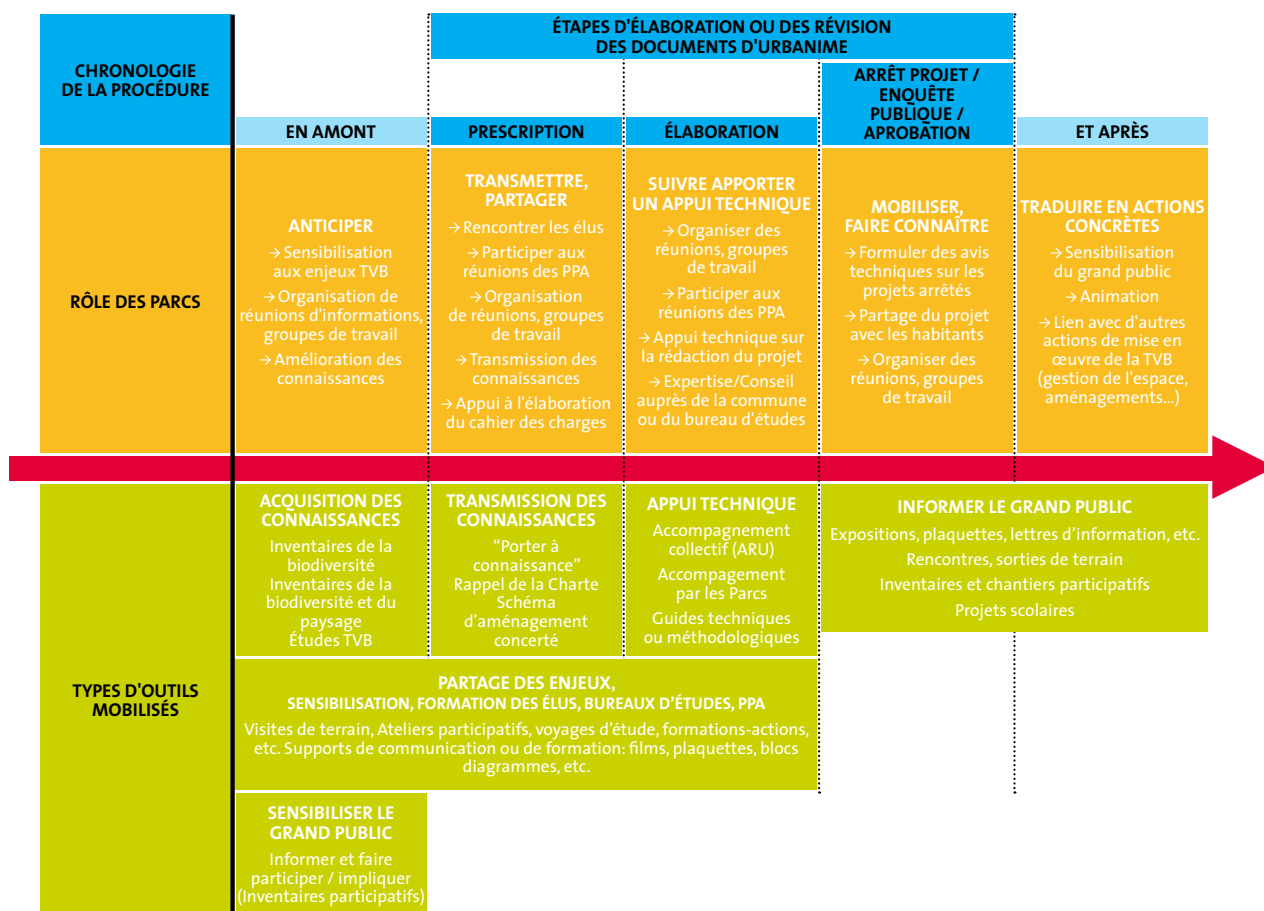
CHRONOLOGIE DE LA PROCÉDURE

ÉTAPES D'ÉLABORATION OU DES RÉVISION DES DOCUMENTS D'URBANIME

EN AMONT

PRESCRIPTION

ÉLABORATION

ARRÊT PROJET / ENQUÊTE PUBLIQUE / APROBATION

ET APRÈS

RÔLE DES PARCS

ANTICIPER
→ Sensibilisation aux enjeux TVB
→ Organisation de réunions d'informations, groupes de travail
→ Amélioration des connaissances

TRANSMETTRE, PARTAGER
→ Rencontrer les élus
→ Participer aux réunions des PPA
→ Organisation de réunions, groupes de travail
→ Transmission des connaissances
→ Appui à l'élaboration du cahier des charges

SUIVRE APPORTER UN APPUI TECHNIQUE
→ Organiser des réunions, groupes de travail
→ Participer aux réunions des PPA
→ Appui technique sur la rédaction du projet
→ Expertise/Conseil auprès de la commune ou du bureau d'études

MOBILISER, FAIRE CONNAÎTRE
→ Formuler des avis techniques sur les projets arrêtés
→ Partage du projet avec les habitants
→ Organiser des réunions, groupes de travail

TRADUIRE EN ACTIONS CONCRÈTES
→ Sensibilisation du grand public
→ Animation
→ Lien avec d'autres actions de mise en œuvre de la TVB (gestion de l'espace, aménagements...)

TYPES D'OUTILS MOBILISÉS

ACQUISITION DES CONNAISSANCES
Inventaires de la biodiversité
Inventaires de la biodiversité et du paysage
Études TVB

TRANSMISSION DES CONNAISSANCES
"Porter à connaissance"
Rappel de la Charte
Schéma d'aménagement concerté

APPUI TECHNIQUE
Accompagnement collectif (ARU)
Accompagement par les Parcs
Guides techniques ou méthodologiques

INFORMER LE GRAND PUBLIC
Expositions, plaquettes, lettres d'information, etc.
Rencontres, sorties de terrain
Inventaires et chantiers participatifs
Projets scolaires

PARTAGE DES ENJEUX, SENSIBILISATION, FORMATION DES ÉLUS, BUREAUX D'ÉTUDES, PPA
Visites de terrain, Ateliers participatifs, voyages d'étude, formations-actions, etc. Supports de communication ou de formation: films, plaquettes, blocs diagrammes, etc.

SENSIBILISER LE GRAND PUBLIC
Informer et faire participer / impliquer (Inventaires participatifs)